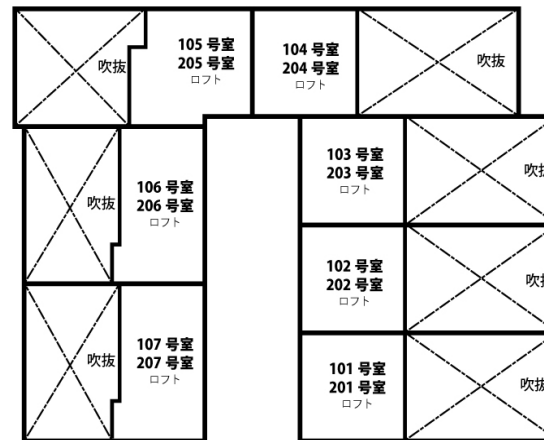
吹抜

105 号室
205 号室
ロフト

104 号室
204 号室
ロフト

吹抜

吹抜

106 号室
206 号室
ロフト

103 号室
203 号室
ロフト

吹抜

102 号室
202 号室
ロフト

吹抜

吹抜

107 号室
207 号室
ロフト

101 号室
201 号室
ロフト

吹抜